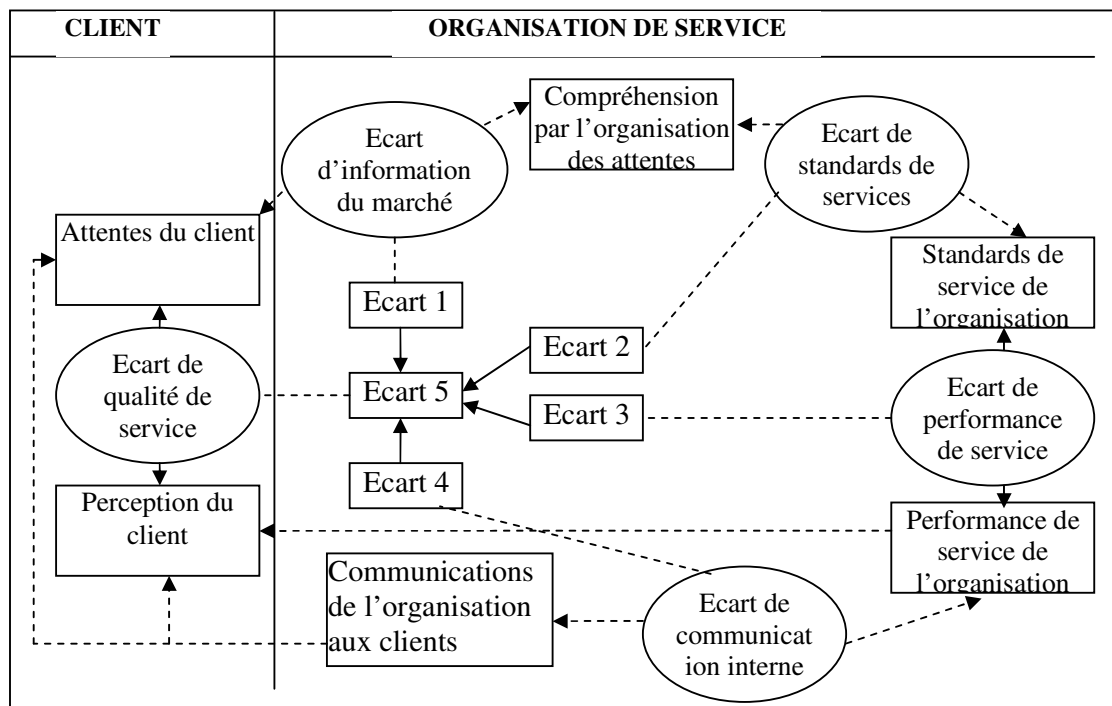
CLIENT

ORGANISATION DE SERVICE

Ecart d'information du marché

Compréhension par l'organisation des attentes

Ecart de standards de services

Attentes du client

Standards de service de l'organisation

Ecart 1

Ecart 2

Ecart de qualité de service

Ecart 5

Ecart 3

Ecart de performance de service

Ecart 4

Perception du client

Performance de service de l'organisation

Communications de l'organisation aux clients

Ecart de communicat ion interne